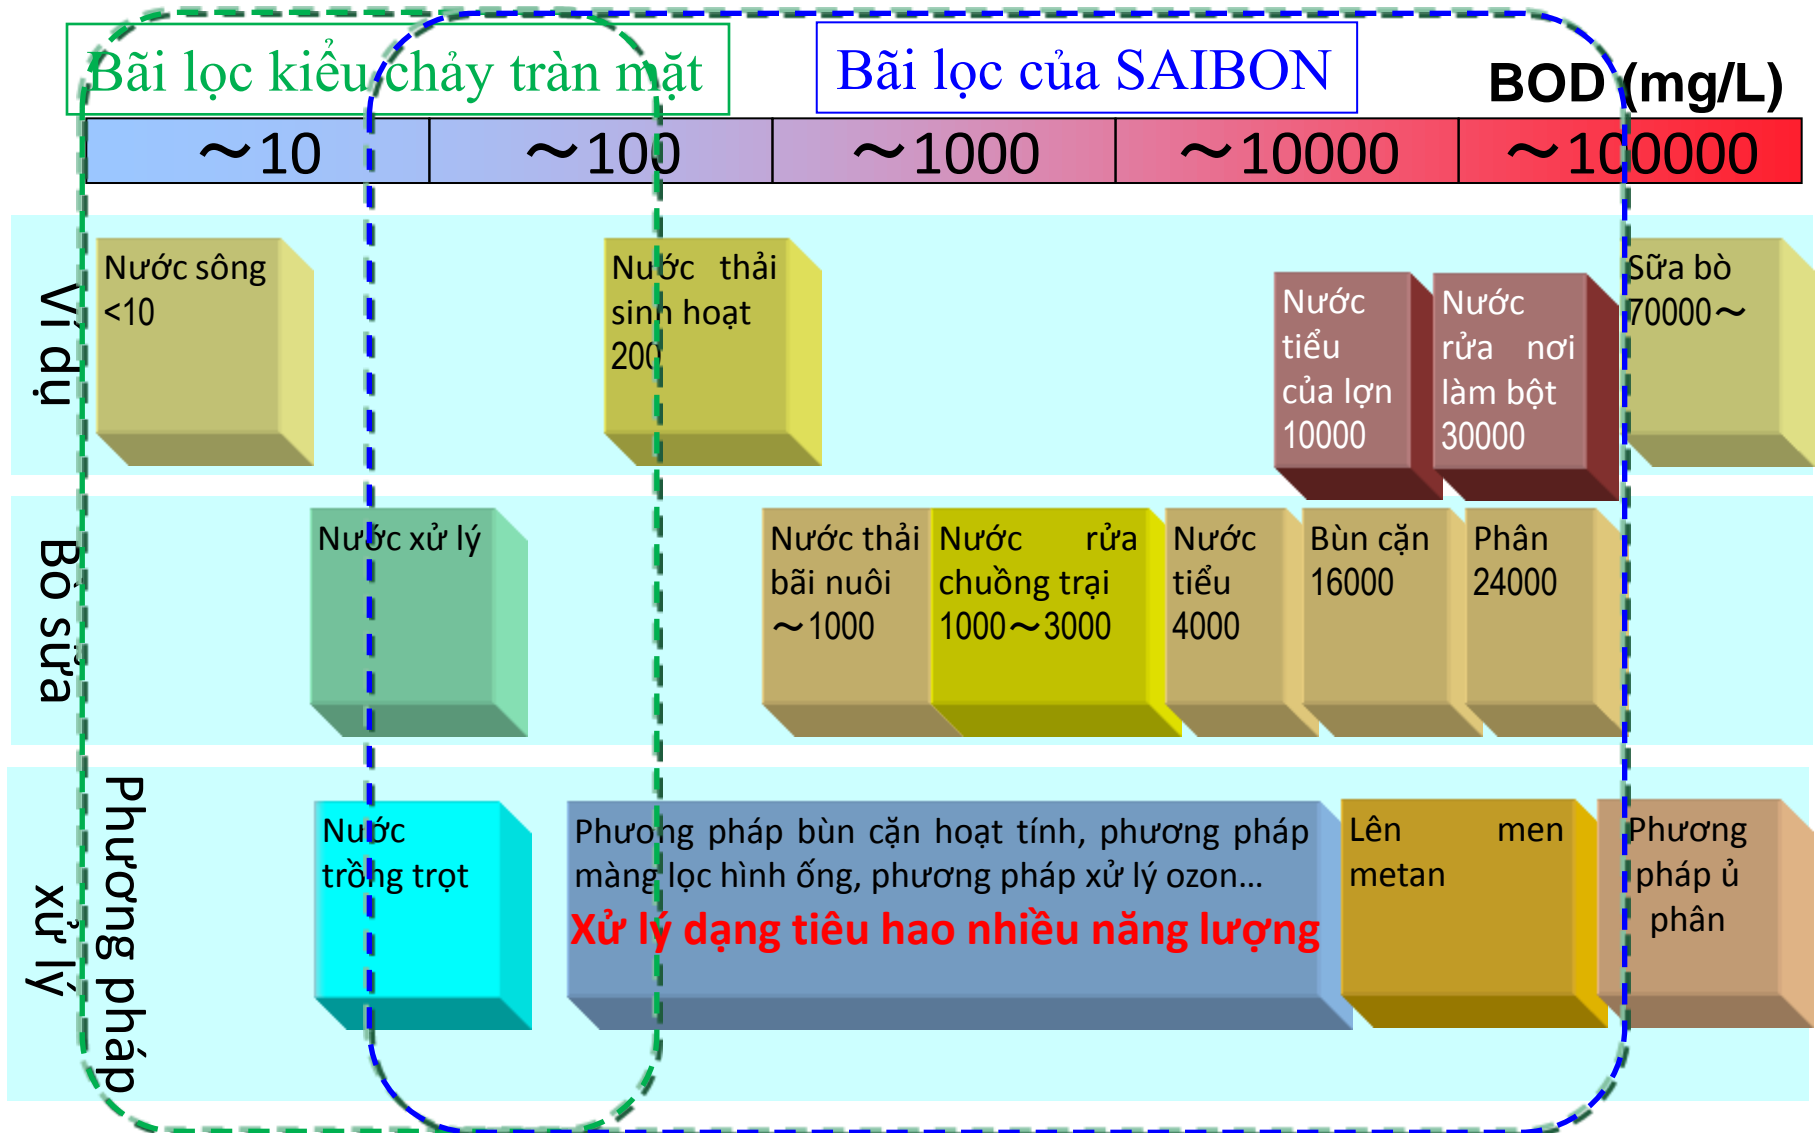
Bãi lọc kiểu chảy tràn mặt

Bãi lọc của SAIBON

BOD (mg/L)

| ～10 | ～100 | ～1000 | ～10000 | ～100000 |
|---|---|---|---|---|

Ví dụ

Nước sông <10

Nước thải sinh hoạt 200

Nước tiểu của lợn 10000

Nước rửa nơi làm bột 30000

Sữa bò 70000～

Bỏ sữa

Nước xử lý

Nước thải bãi nuôi ～1000

Nước rửa chuồng trại 1000～3000

Nước tiểu 4000

Bùn cặn 16000

Phân 24000

Phương pháp xử lý

Nước trồng trọt

Phương pháp bùn cặn hoạt tính, phương pháp màng lọc hình ống, phương pháp xử lý ozon...

Xử lý dạng tiêu hao nhiều năng lượng

Lên men metan

Phương pháp ủ phân